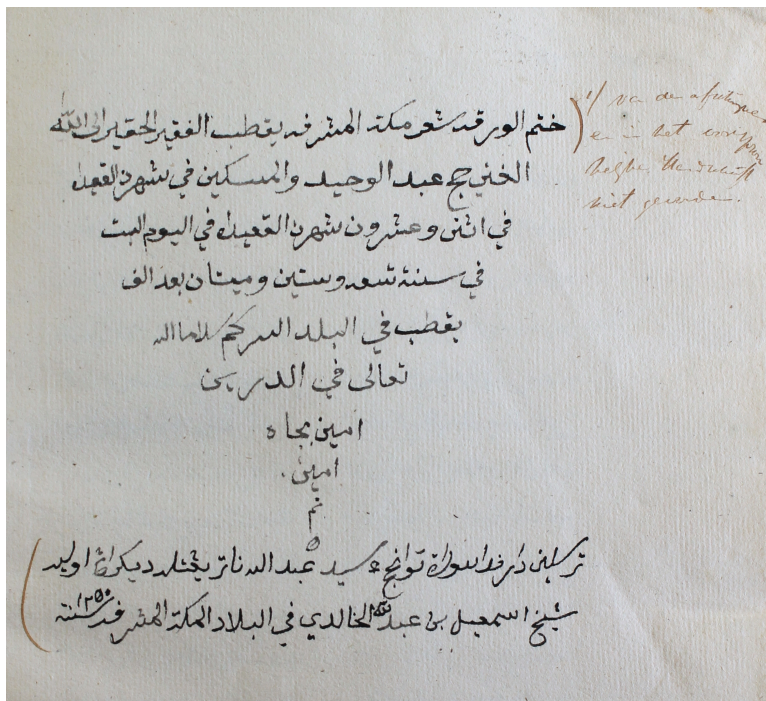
ختم الورق تسع مكة المشرفة بقطب الفقير الحقير الى الله الحاج عبد الوحيد والمسكين في شهر القعدة في اثنى وعشرون شهر القعدة في اليوم الاحد في سنة تسعة وستين ومئتان بعد الالف بقطب في البلد الكريم سلامالله تعالى في الدارين

امين بجاه

امين.

تم

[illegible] عبد الله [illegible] الشيخ اسمعيل بن عبد الله الخالدي في البلاد المكة المشرفة سنة ١٢٥٠

/ van de afschrijver en in het oorspronkelijke handschrift niet gevonden.